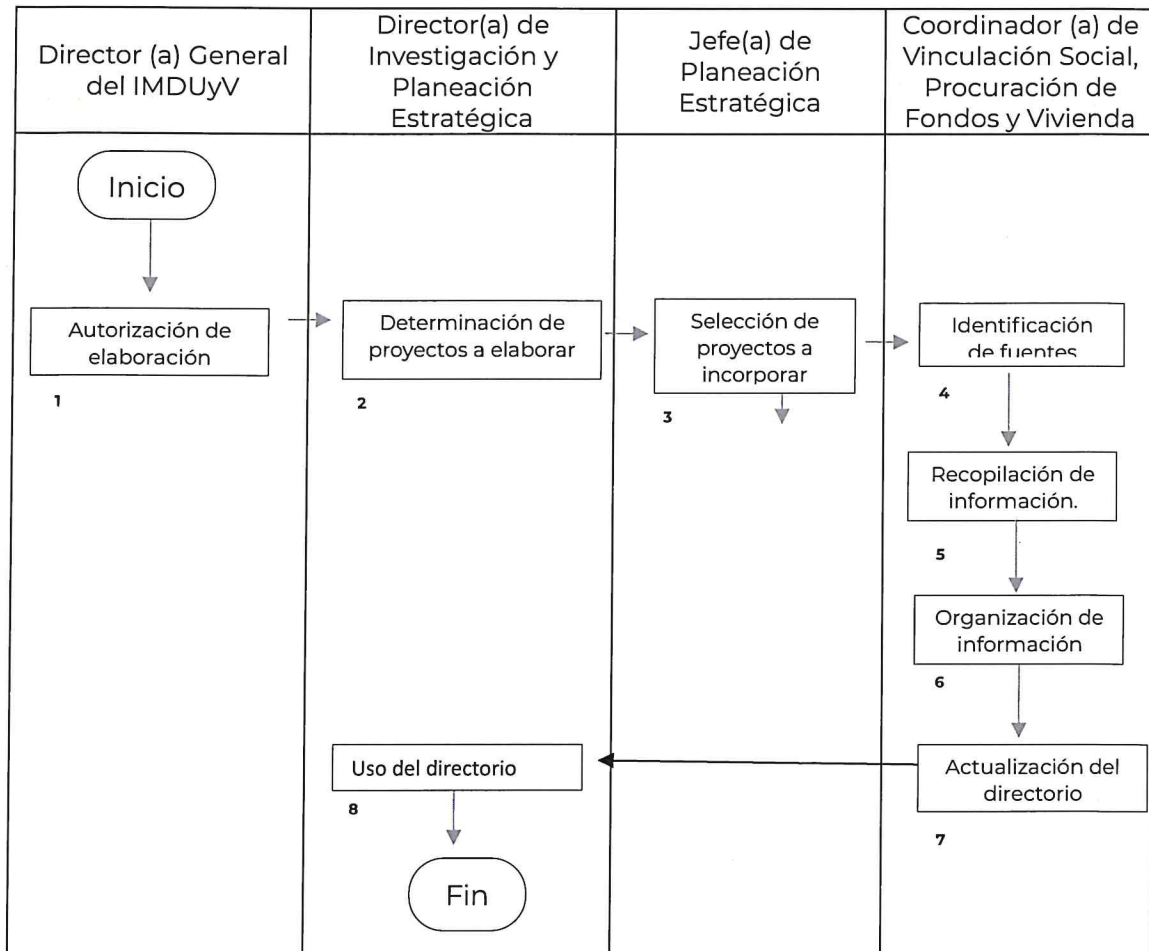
Director (a) General del IMDUyV

Director(a) de Investigación y Planeación Estratégica

Jefe(a) de Planeación Estratégica

Coordinador (a) de Vinculación Social, Procuración de Fondos y Vivienda

Inicio

Autorización de elaboración

1

Determinación de proyectos a elaborar

2

Selección de proyectos a incorporar

3

Identificación de fuentes

4

Recopilación de información.

5

Organización de información

6

Actualización del directorio

7

Uso del directorio

8

Fin